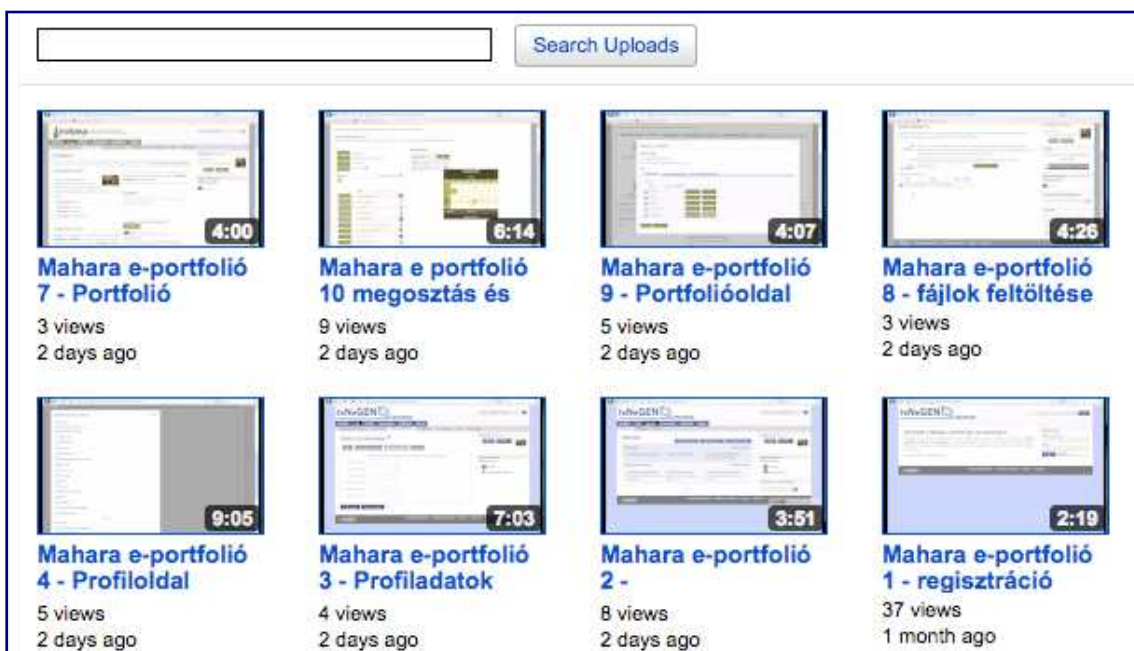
Search Uploads

4:00
Mahara e-portfolió 7 - Portfolió
3 views
2 days ago

6:14
Mahara e portfolió 10 megosztás és
9 views
2 days ago

4:07
Mahara e-portfolió 9 - Portfolióoldal
5 views
2 days ago

4:26
Mahara e-portfolió 8 - fájlok feltöltése
3 views
2 days ago

9:05
Mahara e-portfolió 4 - Profiloldal
5 views
2 days ago

7:03
Mahara e-portfolió 3 - Profiladatok
4 views
2 days ago

3:51
Mahara e-portfolió 2 -
8 views
2 days ago

2:19
Mahara e-portfolió 1 - regisztráció
37 views
1 month ago